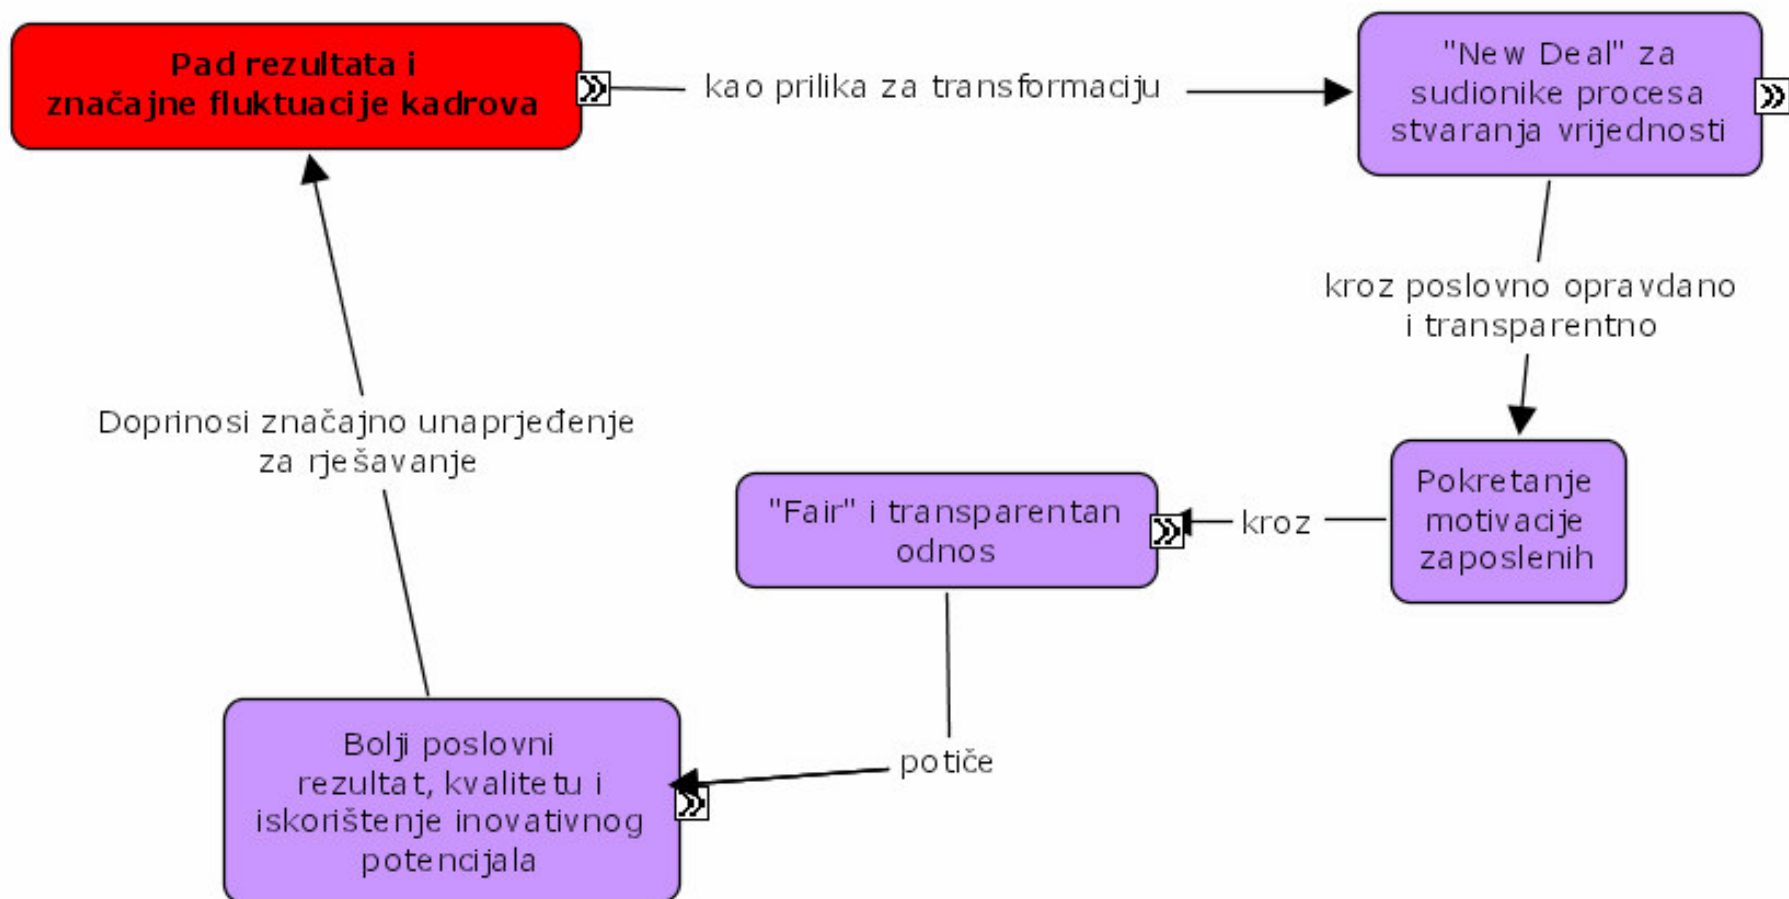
Pad rezultata i značajne fluktuacije kadrova

kao prilika za transformaciju

"New Deal" za sudionike procesa stvaranja vrijednosti

kroz poslovno opravdano i transparentno

Pokretanje motivacije zaposlenih

kroz

"Fair" i transparentan odnos

potiče

Bolji poslovni rezultat, kvalitetu i iskorištenje inovativnog potencijala

Doprinosi značajno unaprjeđenje za rješavanje